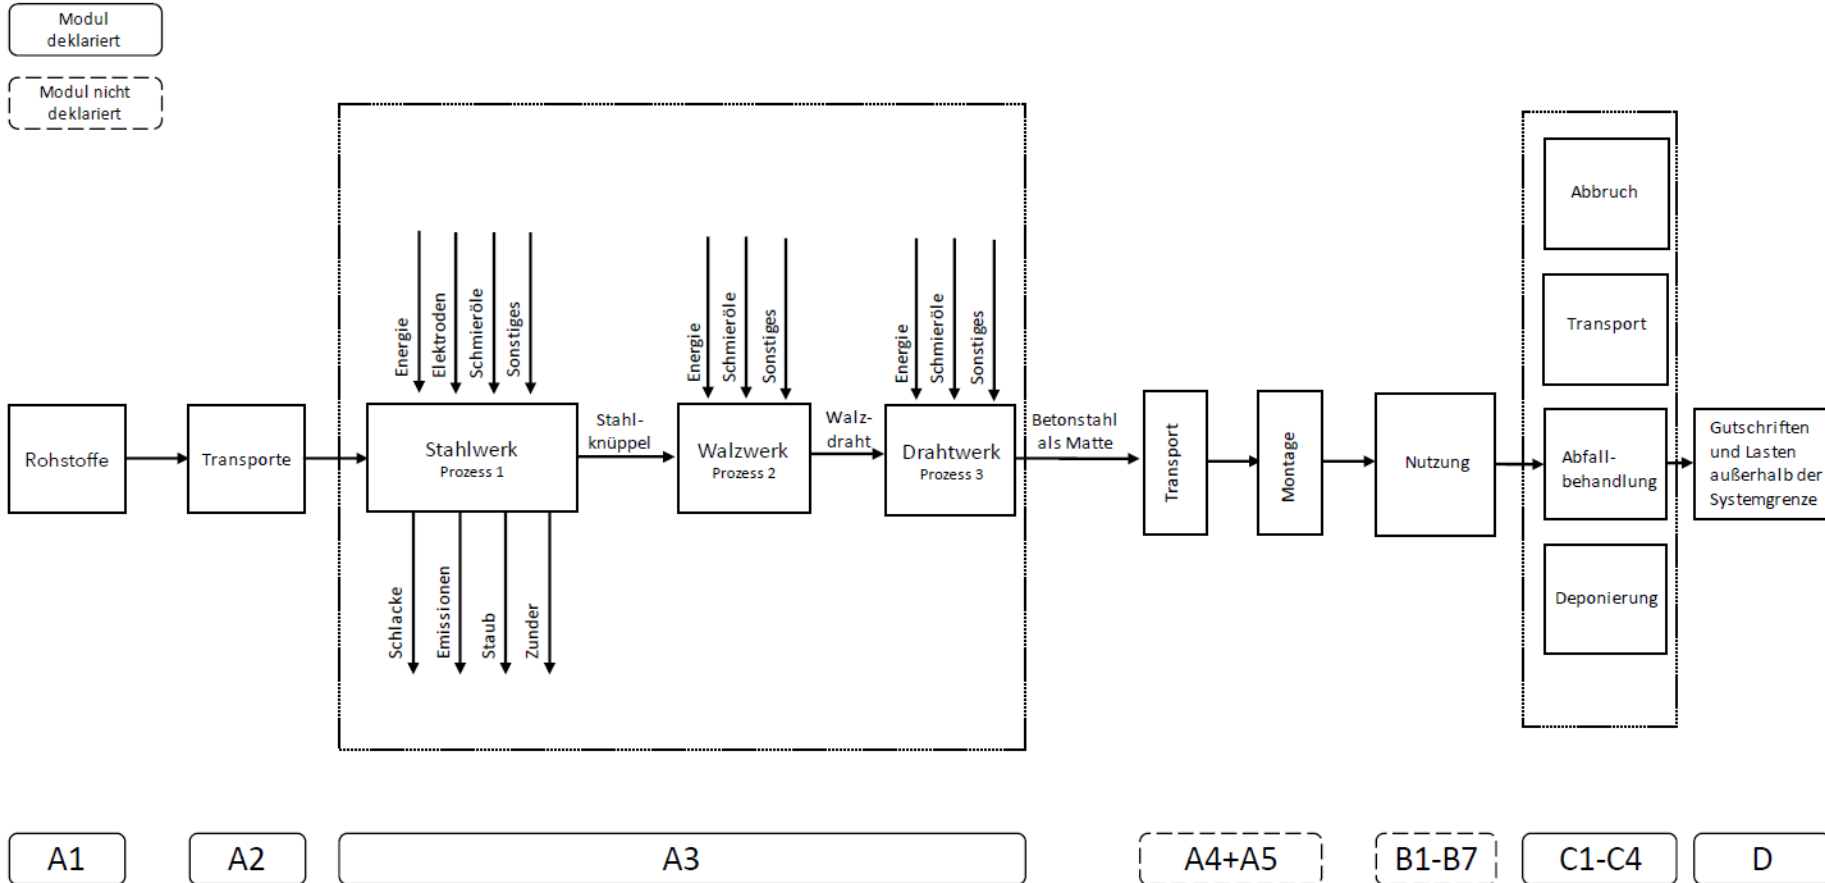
Modul deklariert

Modul nicht deklariert

Energie
Elektroden
Schmieröle
Sonstiges

Energie
Schmieröle
Sonstiges

Energie
Schmieröle
Sonstiges

Abbruch

Transport

Rohstoffe

Transporte

Stahlwerk
Prozess 1

Stahl-knüppel

Walzwerk
Prozess 2

Walz-draht

Drahtwerk
Prozess 3

Betonstahl als Matte

Transport

Montage

Nutzung

Abfall-behandlung

Gutschriften und Lasten außerhalb der Systemgrenze

Schlacke
Emissionen
Staub
Zunder

Deponierung

A1

A2

A3

A4+A5

B1-B7

C1-C4

D